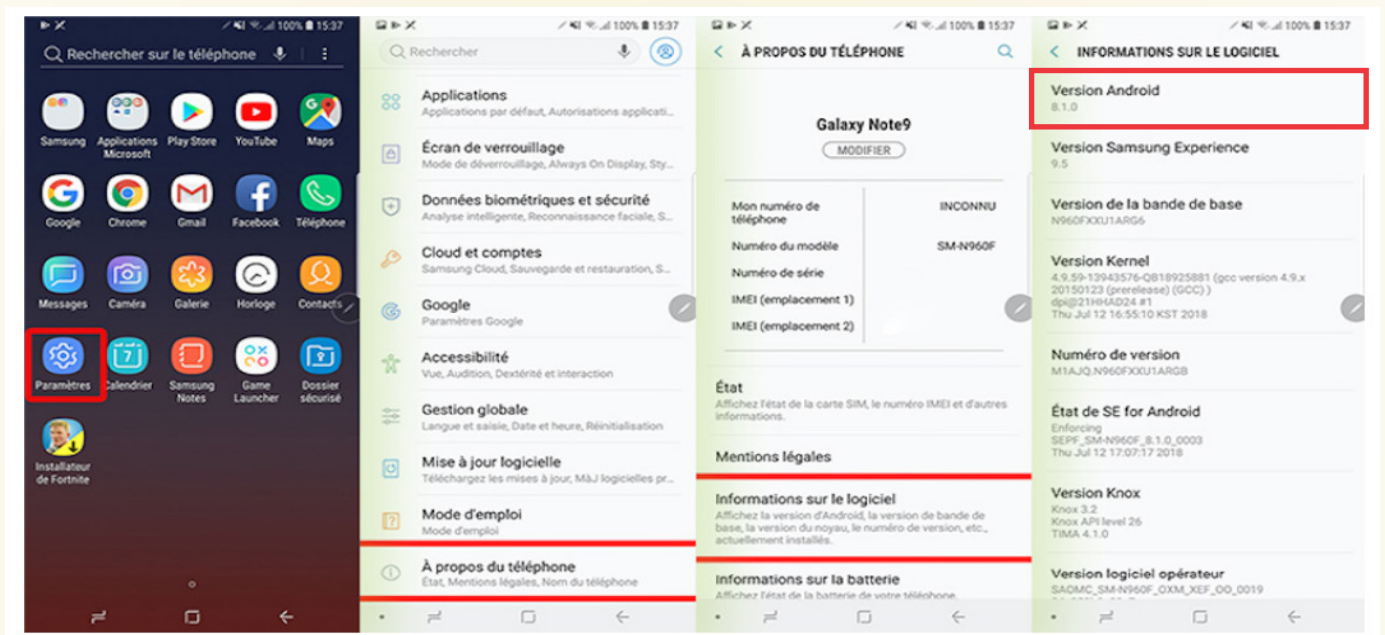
100% 15:37

Rechercher sur le téléphone

Samsung
Applications Microsoft
Play Store
YouTube
Maps
Google
Chrome
Gmail
Facebook
Téléphone
Messages
Caméra
Galerie
Horloge
Contacts
Paramètres
Calendrier
Samsung Notes
Game Launcher
Dossier sécurisé
Installateur de Fortnite

100% 15:37

Rechercher

Applications
Applications par défaut, Autorisations applicati...

Écran de verrouillage
Mode de déverrouillage, Always On Display, Sty...

Données biométriques et sécurité
Analyse intelligente, Reconnaissance faciale, S...

Cloud et comptes
Samsung Cloud, Sauvegarde et restauration, S...

Google
Paramètres Google

Accessibilité
Vue, Audition, Dextérité et interaction

Gestion globale
Langue et saisie, Date et heure, Réinitialisation

Mise à jour logicielle
Téléchargez les mises à jour, MàJ logicielles pr...

Mode d'emploi
Mode d'emploi

À propos du téléphone
État, Mentions légales, Nom du téléphone

100% 15:37

À PROPOS DU TÉLÉPHONE

Galaxy Note9

MODIFIER

| Mon numéro de téléphone | INCONNU |
|---|---|
| Numéro du modèle | SM-N960F |
| Numéro de série | |
| IMEI (emplacement 1) | |
| IMEI (emplacement 2) | |

État
Affichez l'état de la carte SIM, le numéro IMEI et d'autres informations.

Mentions légales

Informations sur le logiciel
Affichez la version d'Android, la version de bande de base, la version du noyau, le numéro de version, etc., actuellement installés.

Informations sur la batterie
Affichez l'état de la batterie de votre téléphone.

100% 15:37

INFORMATIONS SUR LE LOGICIEL

Version Android
8.1.0

Version Samsung Experience
9.5

Version de la bande de base
N960FXXU1ARG6

Version Kernel
4.9.59-13943576-QB18925881 (gcc version 4.9.x 20150123 (prerelease) (GCC) )
dpi@21HHAD24 #1
Thu Jul 12 16:55:10 KST 2018

Numéro de version
M1AJQ.N960FXXU1ARGB

État de SE for Android
Enforcing
SEPF_SM-N960F_8.1.0_0003
Thu Jul 12 17:07:17 2018

Version Knox
Knox 3.2
Knox API level 26
TIMA 4.1.0

Version logiciel opérateur
SAOMC_SM-N960F_OXM_XEF_OO_0019